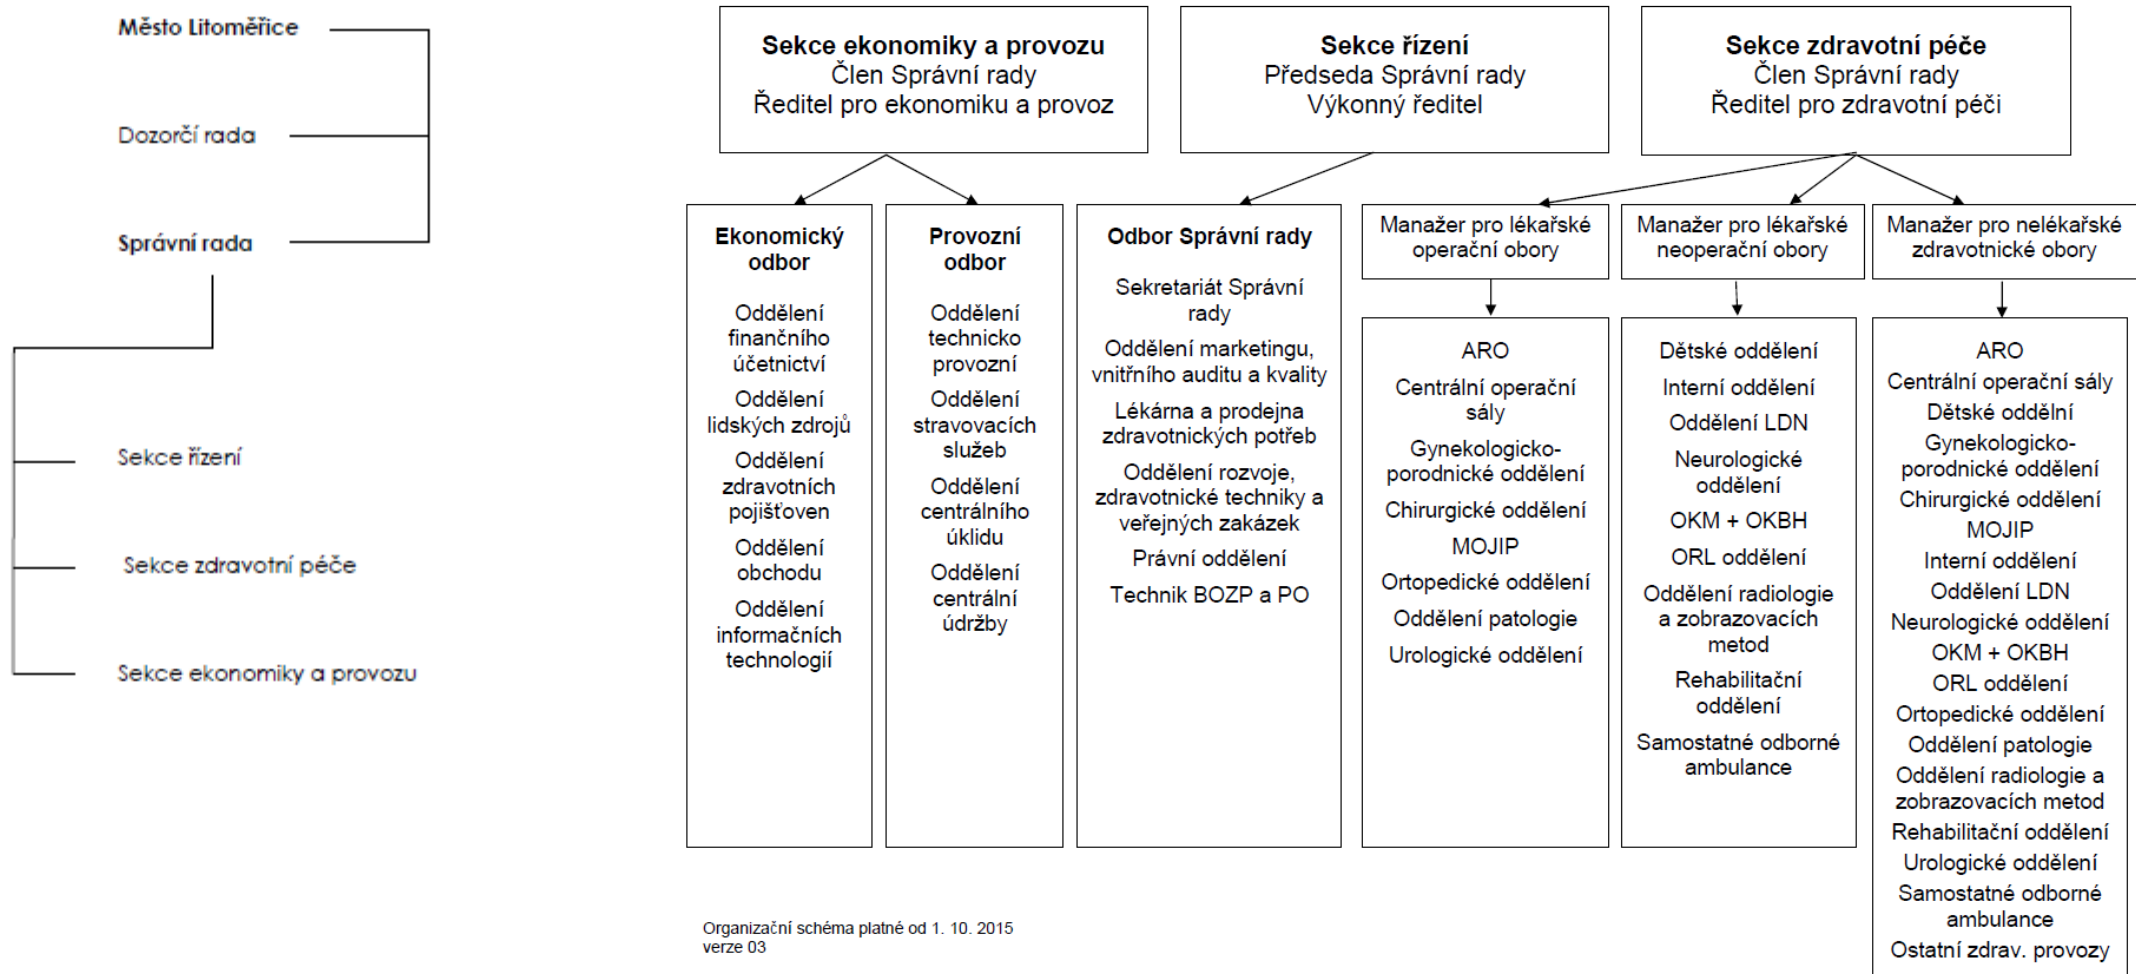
Město Litoměřice

Dozorčí rada

Správní rada

Sekce řízení

Sekce zdravotní péče

Sekce ekonomiky a provozu

**Sekce ekonomiky a provozu**
Člen Správní rady
Ředitel pro ekonomiku a provoz

**Sekce řízení**
Předseda Správní rady
Výkonný ředitel

**Sekce zdravotní péče**
Člen Správní rady
Ředitel pro zdravotní péči

**Ekonomický odbor**
Oddělení finančního účetnictví
Oddělení lidských zdrojů
Oddělení zdravotních pojišťoven
Oddělení obchodu
Oddělení informačních technologií

**Provozní odbor**
Oddělení technicko provozní
Oddělení stravovacích služeb
Oddělení centrálního úklidu
Oddělení centrální údržby

**Odbor Správní rady**
Sekretariát Správní rady
Oddělení marketingu, vnitřního auditu a kvality
Lékárna a prodejna zdravotnických potřeb
Oddělení rozvoje, zdravotnické techniky a veřejných zakázek
Právní oddělení
Technik BOZP a PO

Manažer pro lékařské operační obory

ARO
Centrální operační sály
Gynekologicko-porodnické oddělení
Chirurgické oddělení
MOJIP
Ortopedické oddělení
Oddělení patologie
Urologické oddělení

Manažer pro lékařské neoperační obory

Dětské oddělení
Interní oddělení
Oddělení LDN
Neurologické oddělení
OKM + OKBH
ORL oddělení
Oddělení radiologie a zobrazovacích metod
Rehabilitační oddělení
Samostatné odborné ambulance

Manažer pro nelékařské zdravotnické obory

ARO
Centrální operační sály
Dětské oddělní
Gynekologicko-porodnické oddělení
Chirurgické oddělení
MOJIP
Interní oddělení
Oddělení LDN
Neurologické oddělení
OKM + OKBH
ORL oddělení
Ortopedické oddělení
Oddělení patologie
Oddělení radiologie a zobrazovacích metod
Rehabilitační oddělení
Urologické oddělení
Samostatné odborné ambulance
Ostatní zdrav. provozy

Organizační schéma platné od 1. 10. 2015
verze 03